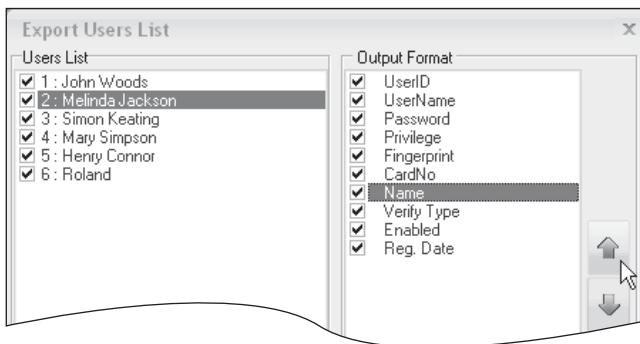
Export Users List

X

Users List

1 : John Woods
2 : Melinda Jackson
3 : Simon Keating
4 : Mary Simpson
5 : Henry Connor
6 : Roland

Output Format

UserID
UserName
Password
Privilege
Fingerprint
CardNo
Name
Verify Type
Enabled
Reg. Date